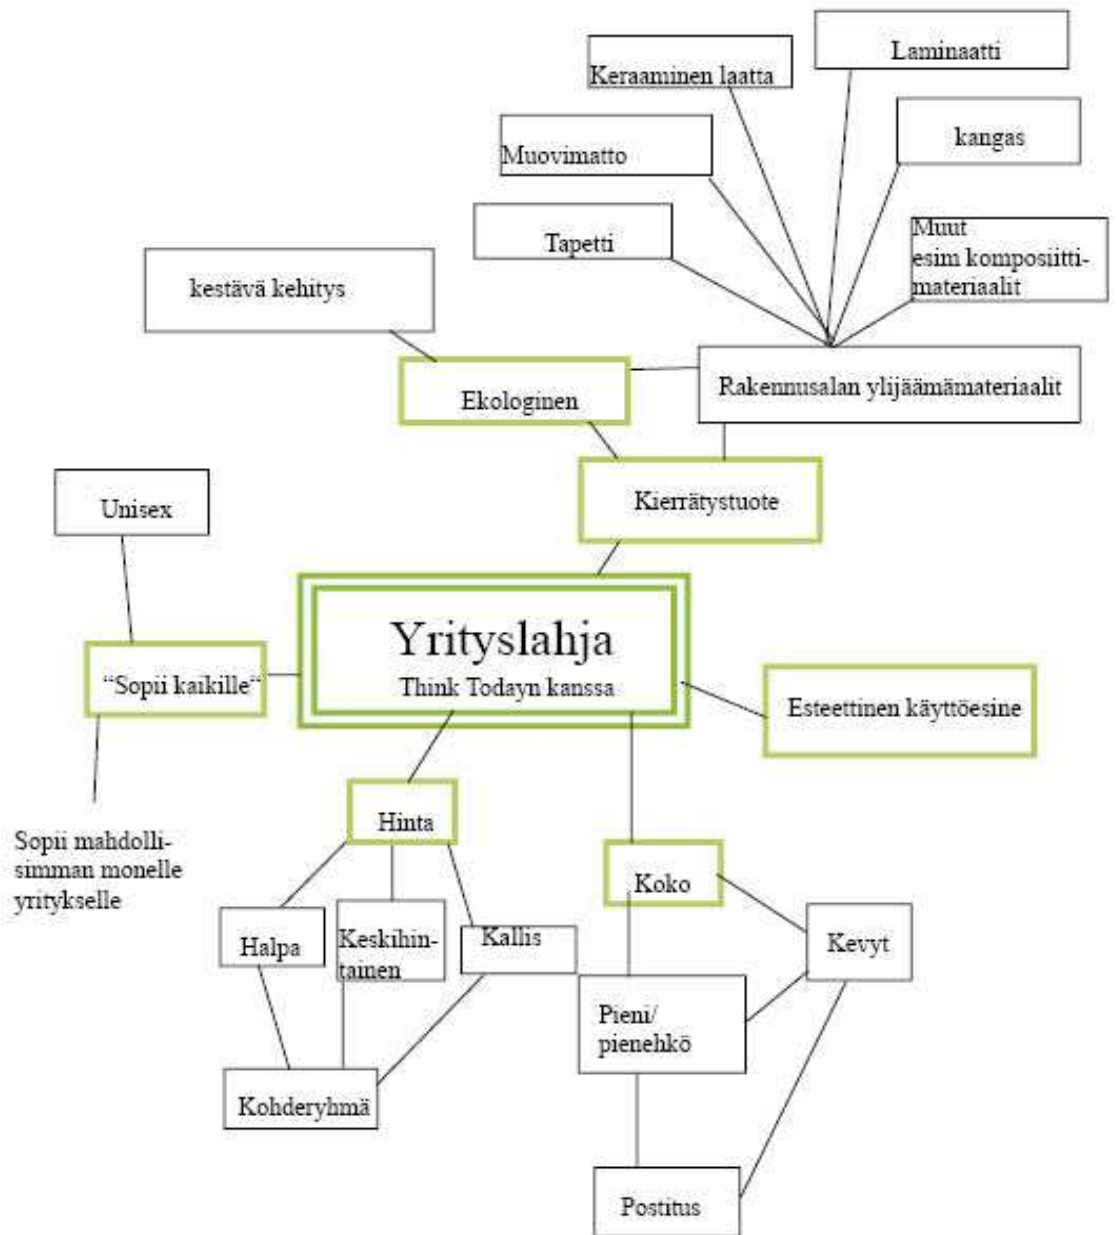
Keraaminen laatta

Laminaatti

Muovimatto

kangas

Tapetti

Muut esim komposiittimateriaalit

kestävä kehitys

Ekologinen

Rakennusalan ylijäämämateriaalit

Kierrätystuote

Unisex

Yrityslahja
Think Todayn kanssa

"Sopii kaikille"

Esteettinen käyttöesine

Sopii mahdollisimman monelle yritykselle

Hinta

Koko

Halpa

Keskihintainen

Kallis

Kevyt

Pieni/ pienehkö

Kohderyhmä

Postitus